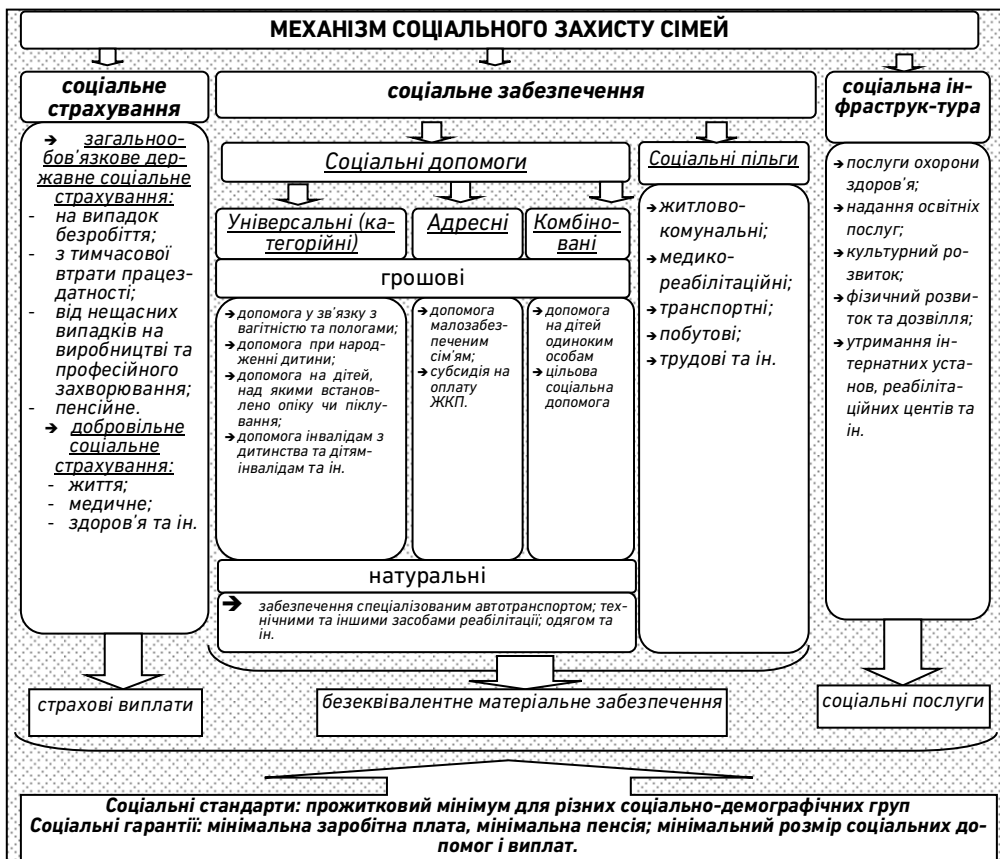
МЕХАНІЗМ СОЦІАЛЬНОГО ЗАХИСТУ СІМЕЙ

соціальне страхування

→ загальнообов'язкове державне соціальне страхування:
- на випадок безробіття;
- з тимчасової втрати працездатності;
- від нещасних випадків на виробництві та професійного захворювання;
- пенсійне.
→ добровільне соціальне страхування:
- життя;
- медичне;
- здоров'я та ін.

соціальне забезпечення

Соціальні допомоги

Універсальні (категорійні)

Адресні

Комбіновані

грошові

→ допомога у зв'язку з вагітністю та пологами;
→ допомога при народженні дитини;
→ допомога на дітей, над якими встановлено опіку чи піклування;
→ допомога інвалідам з дитинства та дітям-інвалідам та ін.

→ допомога малозабезпеченим сім'ям;
→ субсидія на оплату ЖКП.

→ допомога на дітей одиноким особам
→ цільова соціальна допомога

натуральні

→ забезпечення спеціалізованим автотранспортом; технічними та іншими засобами реабілітації; одягом та ін.

Соціальні пільги

→ житлово-комунальні;
→ медико-реабілітаційні;
→ транспортні;
→ побутові;
→ трудові та ін.

соціальна інфраструк-тура

→ послуги охорони здоров'я;
→ надання освітніх послуг;
→ культурний розвиток;
→ фізичний розвиток та дозвілля;
→ утримання інтернатних установ, реабілітаційних центів та ін.

страхові виплати

безеквівалентне матеріальне забезпечення

соціальні послуги

Соціальні стандарти: прожитковий мінімум для різних соціально-демографічних груп
Соціальні гарантії: мінімальна заробітна плата, мінімальна пенсія; мінімальний розмір соціальних допомог і виплат.